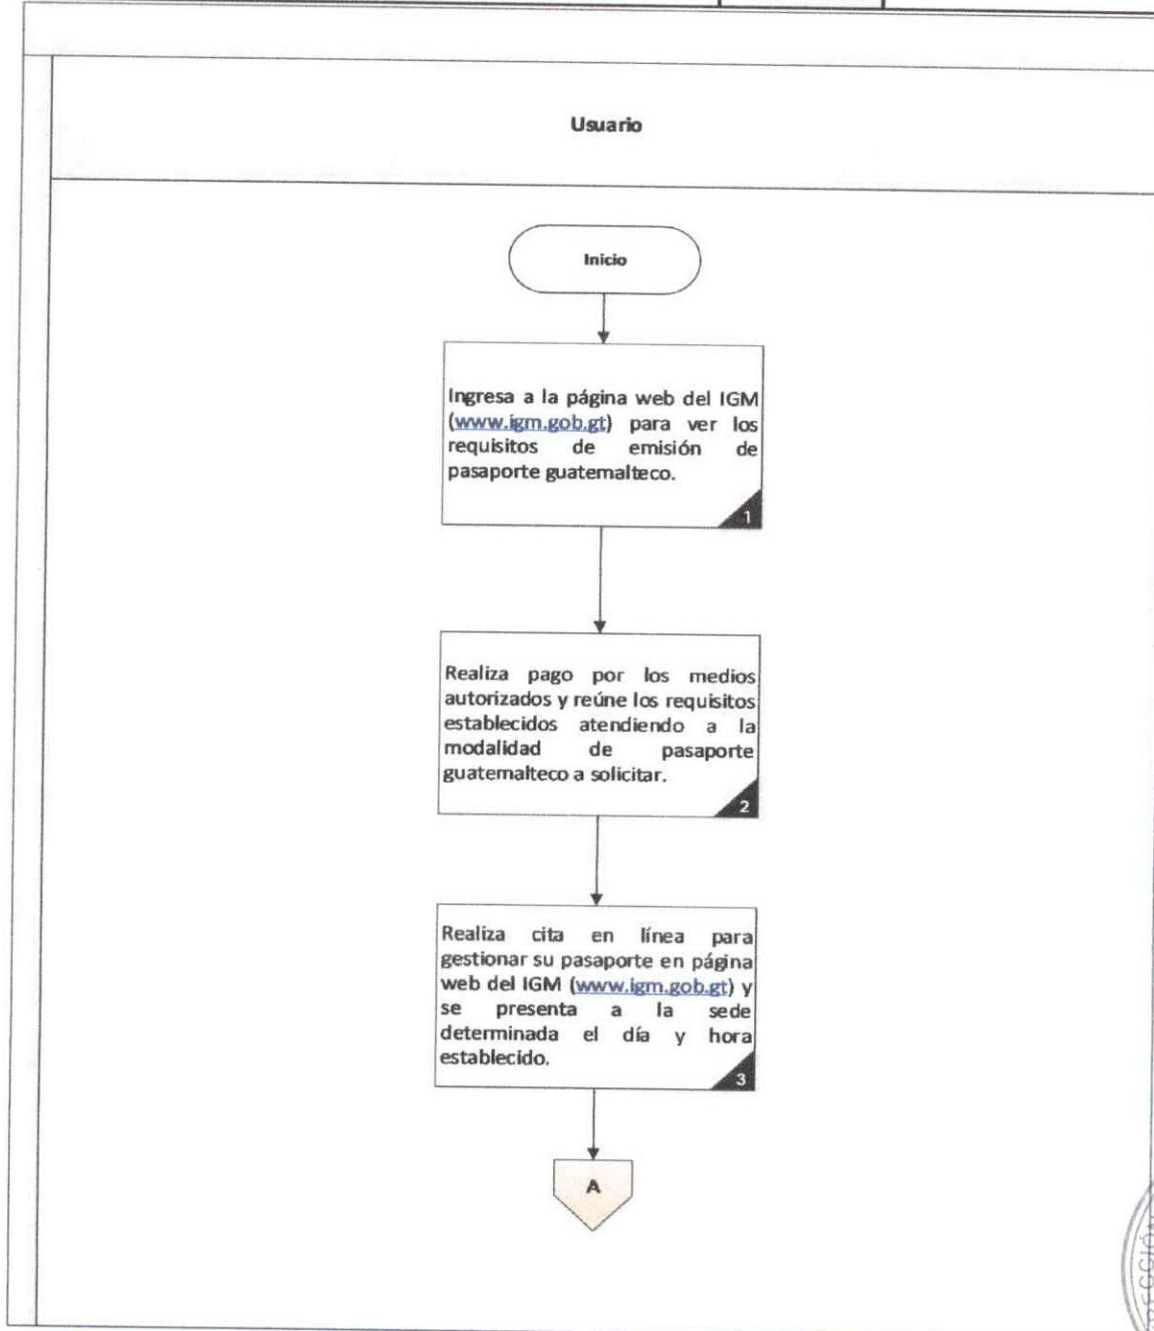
Usuario

Inicio

Ingresa a la página web del IGM (www.igm.gob.gt) para ver los requisitos de emisión de pasaporte guatemalteco.

1

Realiza pago por los medios autorizados y reúne los requisitos establecidos atendiendo a la modalidad de pasaporte guatemalteco a solicitar.

2

Realiza cita en línea para gestionar su pasaporte en página web del IGM (www.igm.gob.gt) y se presenta a la sede determinada el día y hora establecido.

3

A

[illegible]